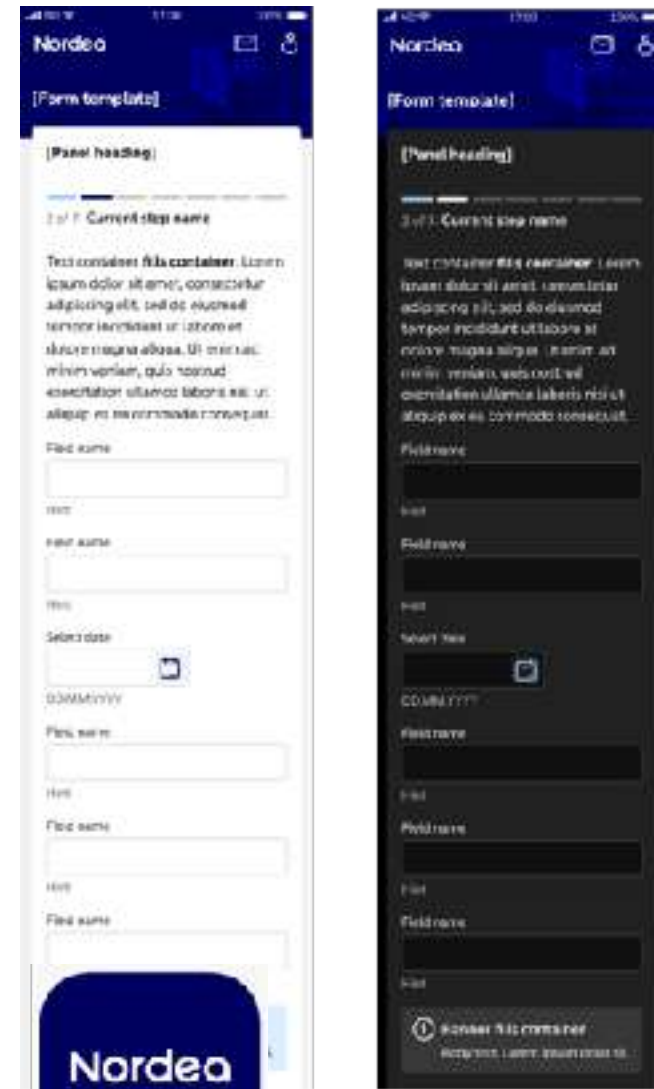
Nordea

[Form template]

[Panel heading]

2 of 7 Current step name

Text container fills container. Lorem ipsum dolor sit amet, consectetur adipiscing elit, sed do eiusmod tempor incididunt ut labore et dolore magna aliqua. Ut enim ad minim veniam, quis nostrud exercitation ullamco laboris nisi ut aliquip ex ea commodo consequat.

Field name

Hint

Field name

Hint

Select date

DD.MM.YYYY

Field name

Hint

Field name

Hint

Field name

Nordea

Nordea

[Form template]

[Panel heading]

2 of 7 Current step name

Text container fills container. Lorem ipsum dolor sit amet, consectetur adipiscing elit, sed do eiusmod tempor incididunt ut labore et dolore magna aliqua. Ut enim ad minim veniam, quis nostrud exercitation ullamco laboris nisi ut aliquip ex ea commodo consequat.

Field name

Hint

Field name

Hint

Select date

DD.MM.YYYY

Field name

Hint

Field name

Hint

Field name

Hint

Banner fills container

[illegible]